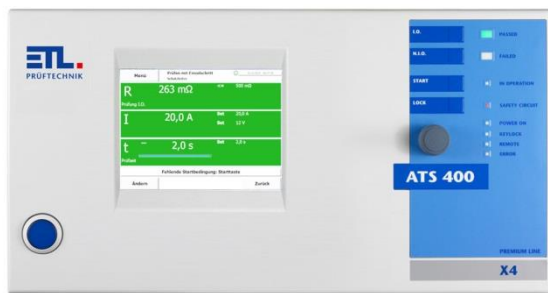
ETL
PRÜFTECHNIK

Menü
Prüfen mit Einzelschritt
Schutzleiter

R
263 mΩ
<= 300 mΩ
Prüfung I.O.

I
20,0 A
Soll 20,0 A
Soll 12 V

t
2,0 s
Soll 2,0 s
Prüfzeit

Fehlende Startbedingung: Starttaste

Ändern
Zurück

I.O.
PASSED
N.I.O.
FAILED
START
IN OPERATION
LOCK
SAFETY CIRCUIT
POWER ON
KEYLOCK
REMOTE
ERROR

ATS 400

PREMIUM LINE
X4